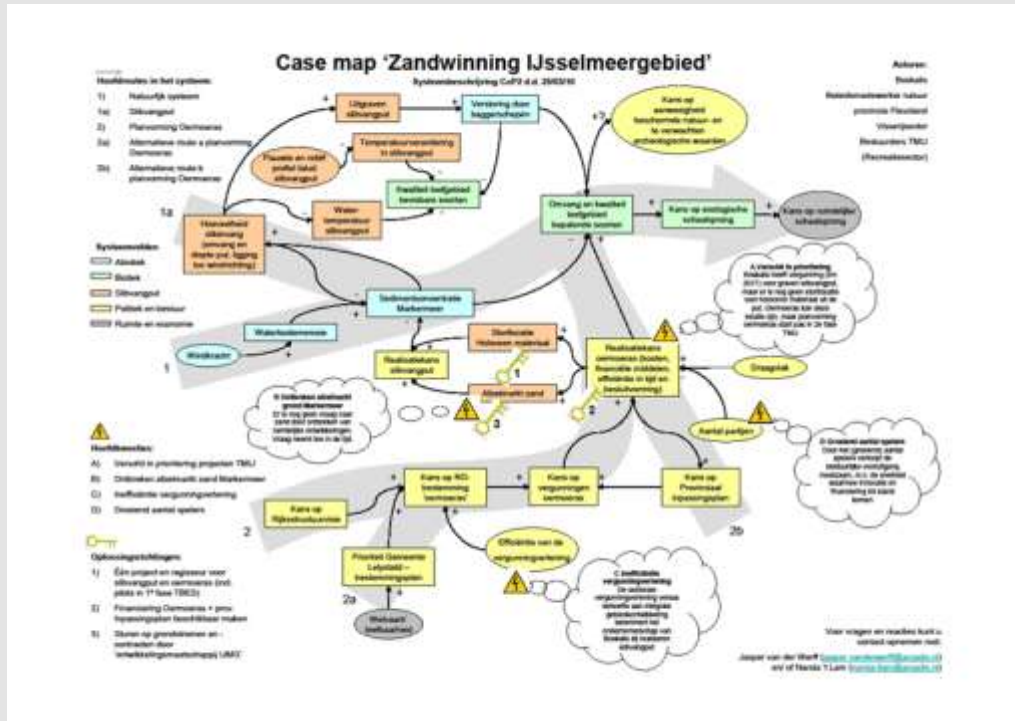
Case map 'Zandwinning IJsselmeergebied'

Systeembeschrijving CoP3 d.d. 25/03/10

Hoofdroutes in het systeem:
1) Natuurlijk systeem
1a) Slibvangput
2) Planvorming Oermeeres
2a) Alternatieve route a planvorming Oermeeres
2b) Alternatieve route b planvorming Oermeeres

Actoren:
Boskalis
Rijkswaterstaat
provincie Flevoland
Vissers
Bestuurders TMIJ
(Recreatiesector)

Systeemdelen:
Abiotiek
Biotiek
Slibvangput
Politiek en bestuur
Ruimte en economie

Uitgraven slibvangput
Verstoring door baggerschepen
Kans op aanwezigheid beschermde natuur- en te verwachten archeologische waarden
Plaats en vorm profiel slibvangput
Temperatuurverandering in slibvangput
Kwaliteit bodemgebied bereikbare soorten
Water temperatuur slibvangput
Hoeveelheid slibvang
Omvang en kwaliteit leefgebied bepalende soorten
Kans op ecologische scheefgroei
Kans op onwenselijke scheefgroei
Sedimentconcentratie Markermeer
Windkracht
Waterbodemerosie
Realisatiekans slibvangput
Oeverbeheer Hobezem materiaal
Afzetmarkt zand
Realisatiekans oermeeres (kosten, financiële middelen, efficiëntie in tijd en besluitvorming)
Draagvlak
Aantal partijen
Kans op RO bestemming 'oermeeres'
Kans op vergunningen oermeeres
Kans op Provinciaal Inpassingsplan
Kans op Rijksinpassingsplan
Efficiëntie van de vergunningverlening
Prioriteit Gemeente Lelystad – bestemmingsplan
Weisaart (beïnvloeding)

A. Verschil in prioritering
B. Onbreken afzetmarkt grond Markermeer
C. Inefficiënte vergunningverlening
D. Groeiend aantal spelers

1
1a
2
2a
2b
1
2
3

Hoofdknelpunten:
A) Verschil in prioritering projecten TMIJ
B) Ontbreken afzetmarkt zand Markermeer
C) Inefficiënte vergunningverlening
D) Groeiend aantal spelers

Oplossingsrichtingen:
1) Eén project en regisseur voor slibvangput en oermeeres (incl. pilots in 1e fase TBES)
2) Financiering Oermeeres + prov. Inpassingsplan beschikbaar maken
3) Sturen op grondstromen en – contracten door 'ontwikkelingsmaatschappij' IJMZ

Voor vragen en reacties kunt u contact opnemen met:
Jasper van der Werff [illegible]
en/ of Nanda Y Lam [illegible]